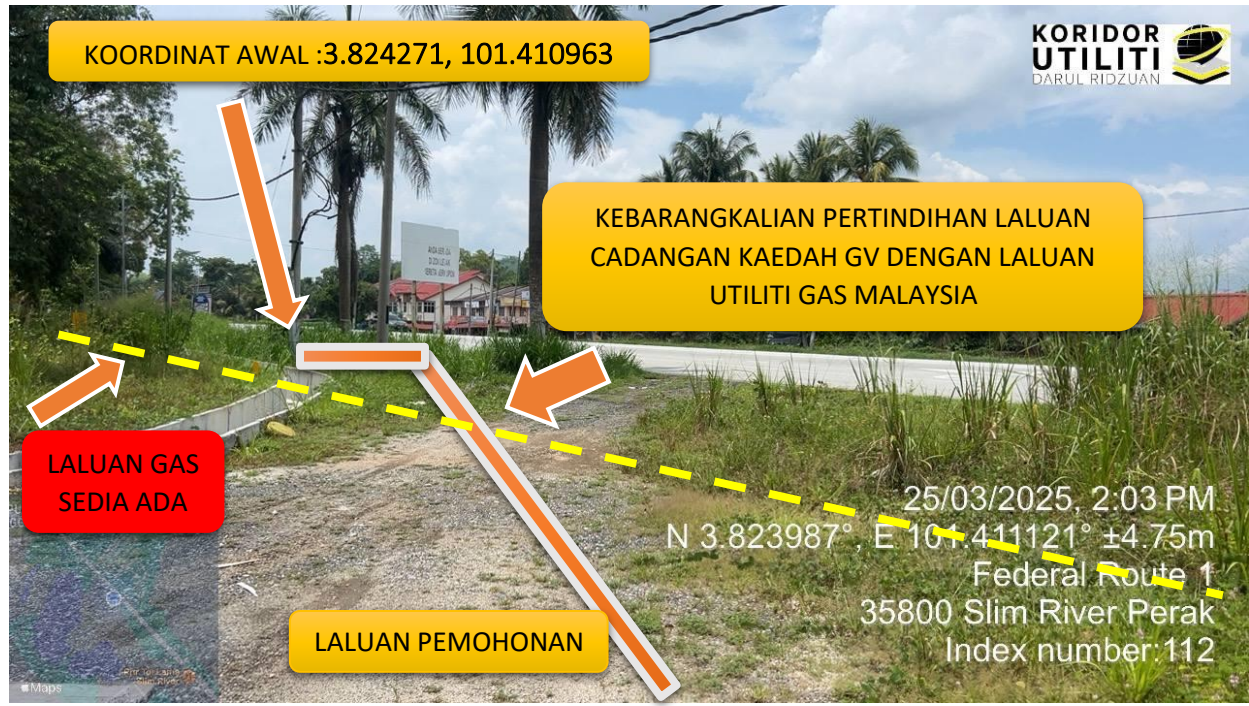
KOORDINAT AWAL :3.824271, 101.410963

KORIDOR UTILITI DARUL RIDZUAN

KEBARANGKALIAN PERTINDIHAN LALUAN CADANGAN KAEDAH GV DENGAN LALUAN UTILITI GAS MALAYSIA

LALUAN GAS SEDIA ADA

25/03/2025, 2:03 PM
N 3.823987°, E 101.411121° ±4.75m
Federal Route 1
35800 Slim River Perak
Index number:112

LALUAN PEMOHONAN

Maps